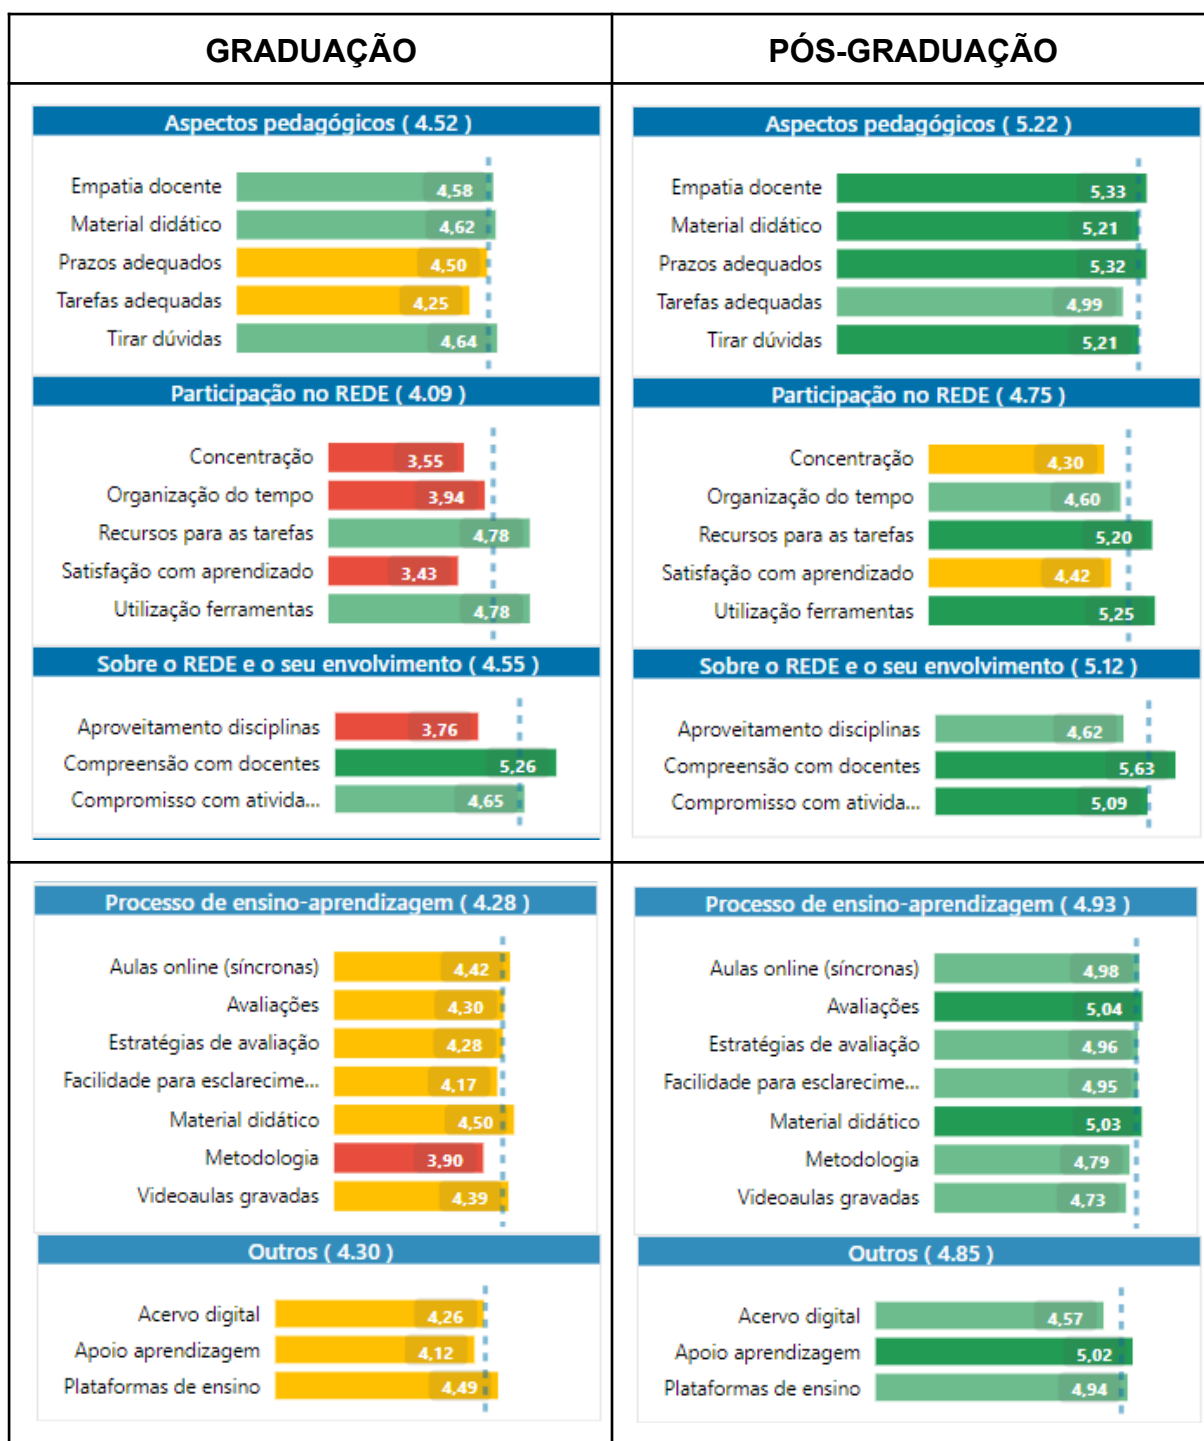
| GRADUAÇÃO | PÓS-GRADUAÇÃO |
|---|---|
| Aspectos pedagógicos ( 4.52 ) | Aspectos pedagógicos ( 5.22 ) |
| Empatia docente 4,58 | Empatia docente 5,33 |
| Material didático 4,62 | Material didático 5,21 |
| Prazos adequados 4,50 | Prazos adequados 5,32 |
| Tarefas adequadas 4,25 | Tarefas adequadas 4,99 |
| Tirar dúvidas 4,64 | Tirar dúvidas 5,21 |
| Participação no REDE ( 4.09 ) | Participação no REDE ( 4.75 ) |
| Concentração 3,55 | Concentração 4,30 |
| Organização do tempo 3,94 | Organização do tempo 4,60 |
| Recursos para as tarefas 4,78 | Recursos para as tarefas 5,20 |
| Satisfação com aprendizado 3,43 | Satisfação com aprendizado 4,42 |
| Utilização ferramentas 4,78 | Utilização ferramentas 5,25 |
| Sobre o REDE e o seu envolvimento ( 4.55 ) | Sobre o REDE e o seu envolvimento ( 5.12 ) |
| Aproveitamento disciplinas 3,76 | Aproveitamento disciplinas 4,62 |
| Compreensão com docentes 5,26 | Compreensão com docentes 5,63 |
| Compromisso com ativida... 4,65 | Compromisso com ativida... 5,09 |
| Processo de ensino-aprendizagem ( 4.28 ) | Processo de ensino-aprendizagem ( 4.93 ) |
| Aulas online (síncronas) 4,42 | Aulas online (síncronas) 4,98 |
| Avaliações 4,30 | Avaliações 5,04 |
| Estratégias de avaliação 4,28 | Estratégias de avaliação 4,96 |
| Facilidade para esclarecime... 4,17 | Facilidade para esclarecime... 4,95 |
| Material didático 4,50 | Material didático 5,03 |
| Metodologia 3,90 | Metodologia 4,79 |
| Videoaulas gravadas 4,39 | Videoaulas gravadas 4,73 |
| Outros ( 4.30 ) | Outros ( 4.85 ) |
| Acervo digital 4,26 | Acervo digital 4,57 |
| Apoio aprendizagem 4,12 | Apoio aprendizagem 5,02 |
| Plataformas de ensino 4,49 | Plataformas de ensino 4,94 |